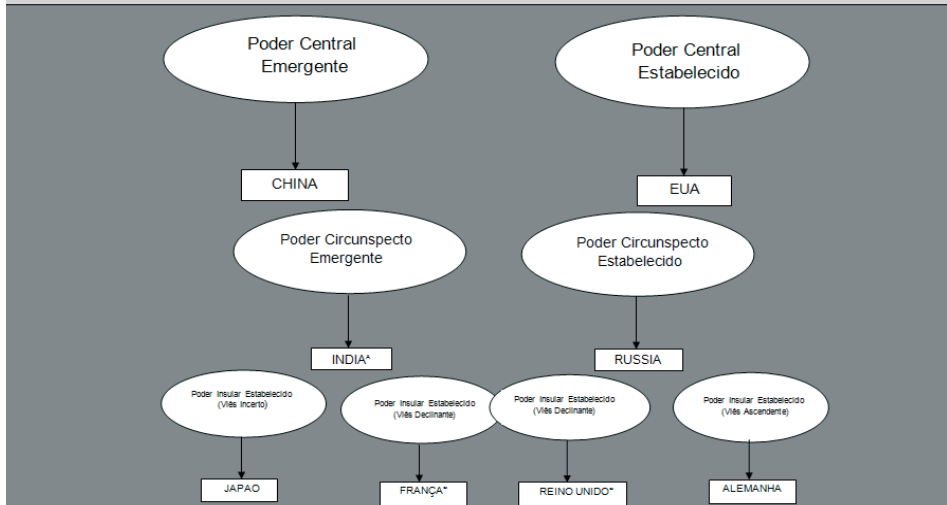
Poder Central Emergente

Poder Central Estabelecido

CHINA

EUA

Poder Circunspecto Emergente

Poder Circunspecto Estabelecido

INDIA*

RUSSIA

Poder Insular Estabelecido (Viés Incerto)

Poder Insular Estabelecido (Viés Declinante)

Poder Insular Estabelecido (Viés Declinante)

Poder Insular Estabelecido (Viés Ascendente)

JAPAO

FRANÇA*

REINO UNIDO*

ALEMANHA